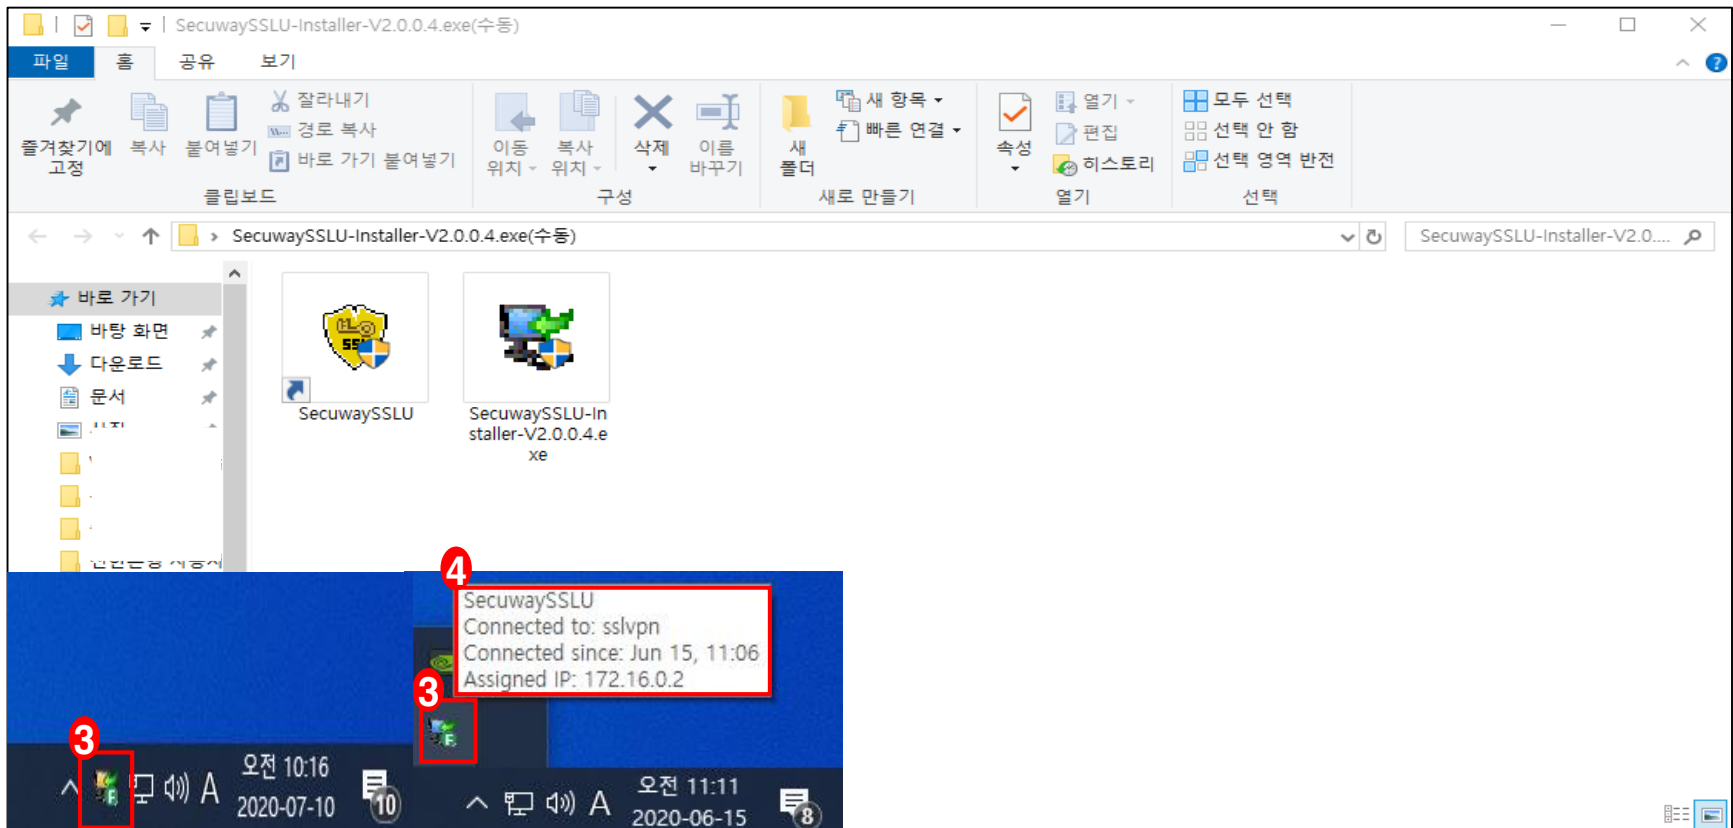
SecuwaySSLU-Installer-V2.0.0.4.exe(수동)

파일 홈 공유 보기

즐겨찾기에 고정 복사 붙여넣기 잘라내기 경로 복사 바로 가기 붙여넣기
클립보드

이동 위치 복사 위치 삭제 이름 바꾸기
구성

새 폴더 새 항목 빠른 연결
새로 만들기

속성 열기 편집 히스토리
열기

모두 선택 선택 안 함 선택 영역 반전
선택

SecuwaySSLU-Installer-V2.0.0.4.exe(수동)

SecuwaySSLU-Installer-V2.0....

바로 가기
바탕 화면
다운로드
문서
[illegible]

SecuwaySSLU

SecuwaySSLU-Installer-V2.0.0.4.exe

4
SecuwaySSLU
Connected to: sslvpn
Connected since: Jun 15, 11:06
Assigned IP: 172.16.0.2

3

3
A 오전 10:16 2020-07-10 10

A 오전 11:11 2020-06-15 8